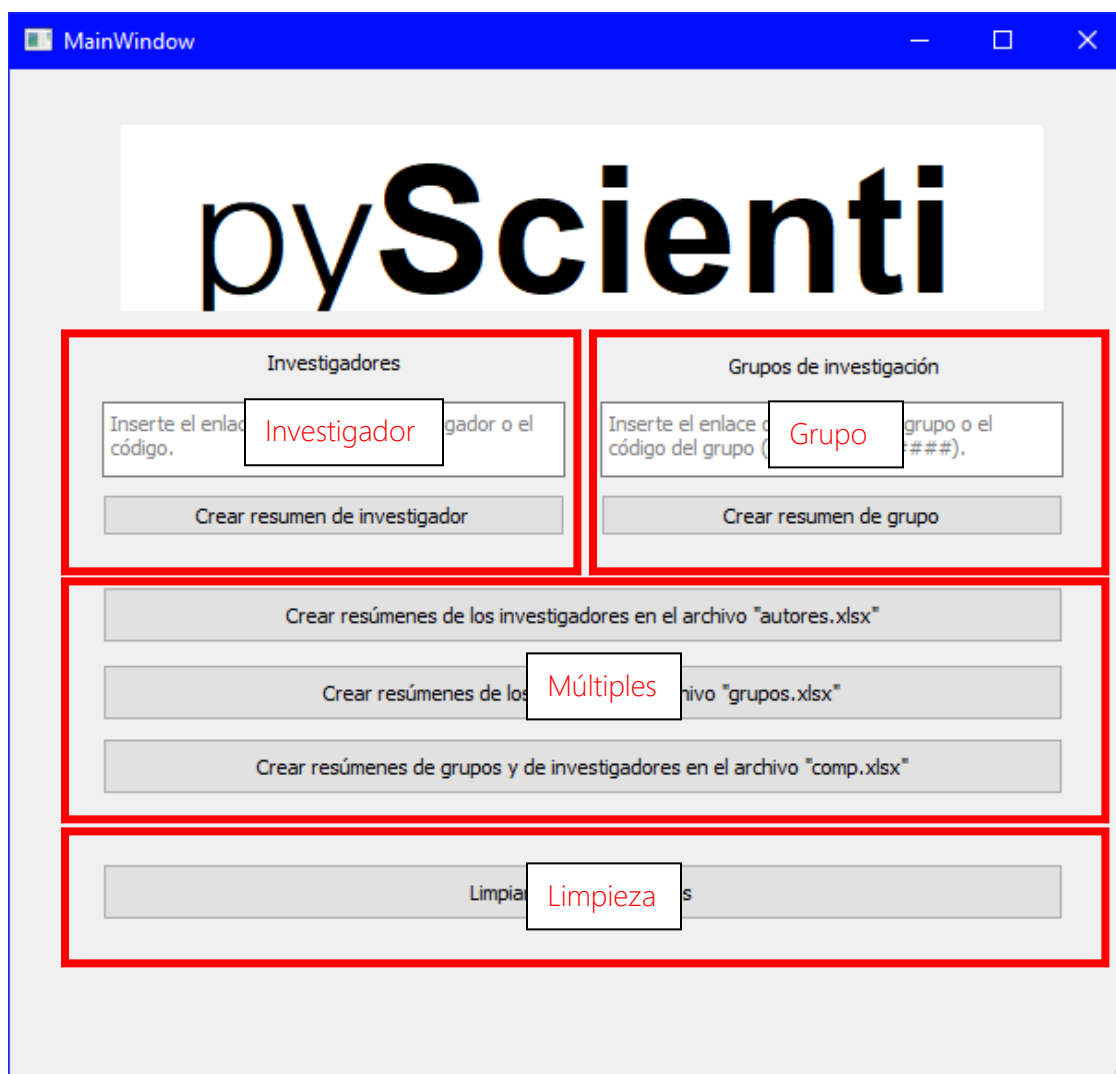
MainWindow

pyScienti

Investigadores

Inserte el enlac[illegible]gador o el código.

Investigador

Crear resumen de investigador

Grupos de investigación

Inserte el enlace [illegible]grupo o el código del grupo ([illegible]###).

Grupo

Crear resumen de grupo

Crear resúmenes de los investigadores en el archivo "autores.xlsx"

Crear resúmenes de los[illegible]hivo "grupos.xlsx"

Múltiples

Crear resúmenes de grupos y de investigadores en el archivo "comp.xlsx"

Limpiar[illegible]s

Limpieza